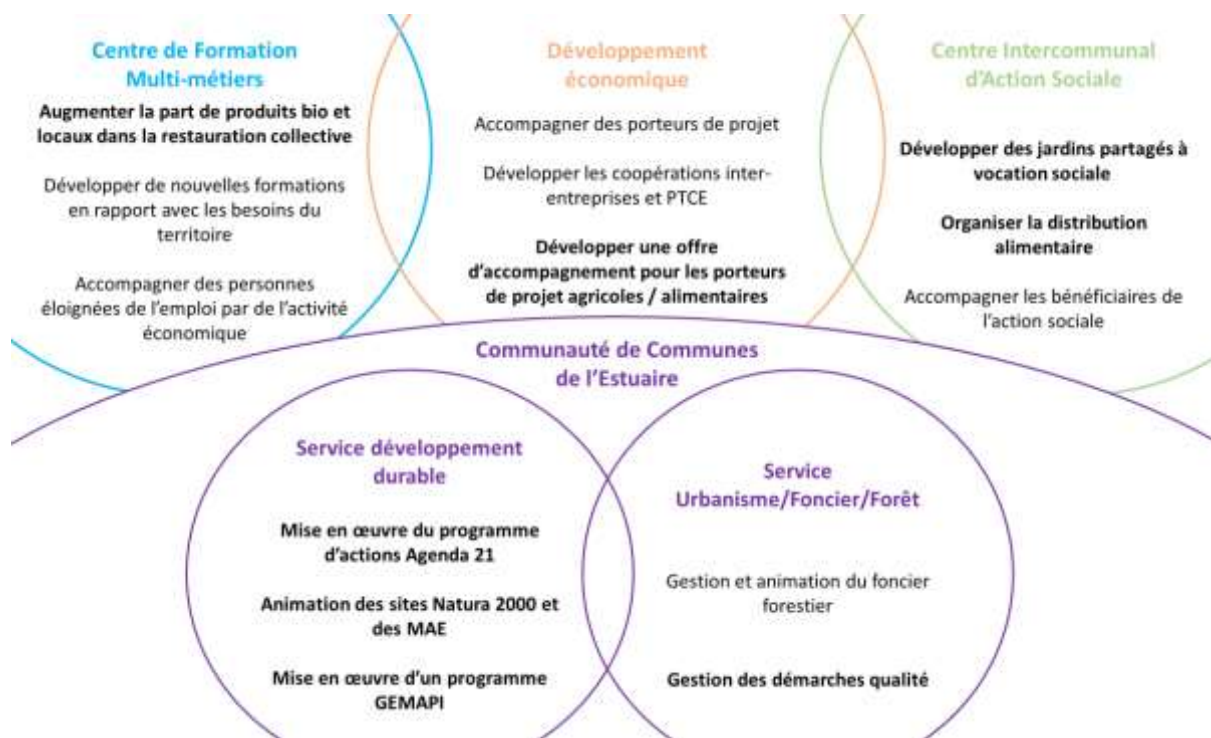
Centre de Formation Multi-métiers

Augmenter la part de produits bio et locaux dans la restauration collective

Développer de nouvelles formations en rapport avec les besoins du territoire

Accompagner des personnes éloignées de l'emploi par de l'activité économique

Développement économique

Accompagner des porteurs de projet

Développer les coopérations inter-entreprises et PTCE

Développer une offre d'accompagnement pour les porteurs de projet agricoles / alimentaires

Centre Intercommunal d'Action Sociale

Développer des jardins partagés à vocation sociale

Organiser la distribution alimentaire

Accompagner les bénéficiaires de l'action sociale

Communauté de Communes de l'Estuaire

Service développement durable

Mise en œuvre du programme d'actions Agenda 21

Animation des sites Natura 2000 et des MAE

Mise en œuvre d'un programme GEMAPI

Service Urbanisme/Foncier/Forêt

Gestion et animation du foncier forestier

Gestion des démarches qualité